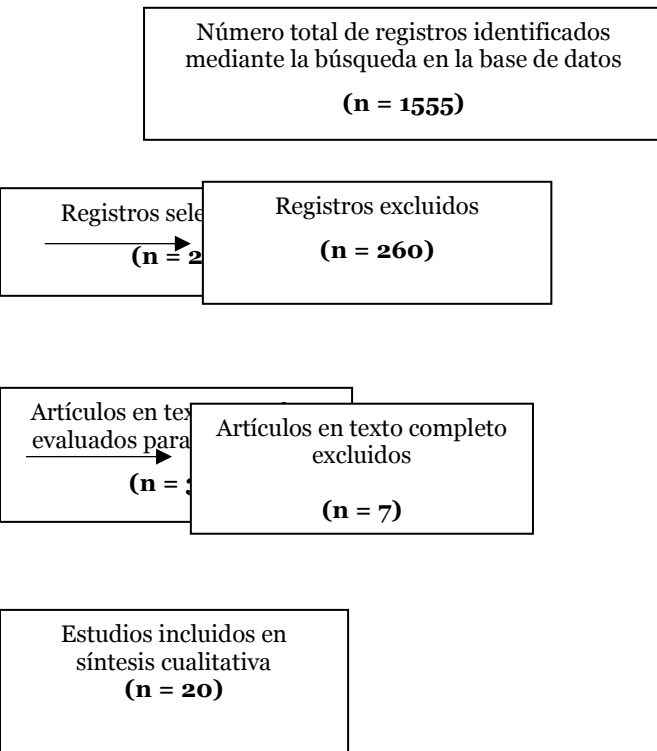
Número total de registros identificados mediante la búsqueda en la base de datos

**(n = 1555)**

Registros sele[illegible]

**(n = 2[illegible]**

Registros excluidos

**(n = 260)**

Artículos en tex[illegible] evaluados para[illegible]

**(n = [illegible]**

Artículos en texto completo excluidos

**(n = 7)**

Estudios incluidos en síntesis cualitativa

**(n = 20)**